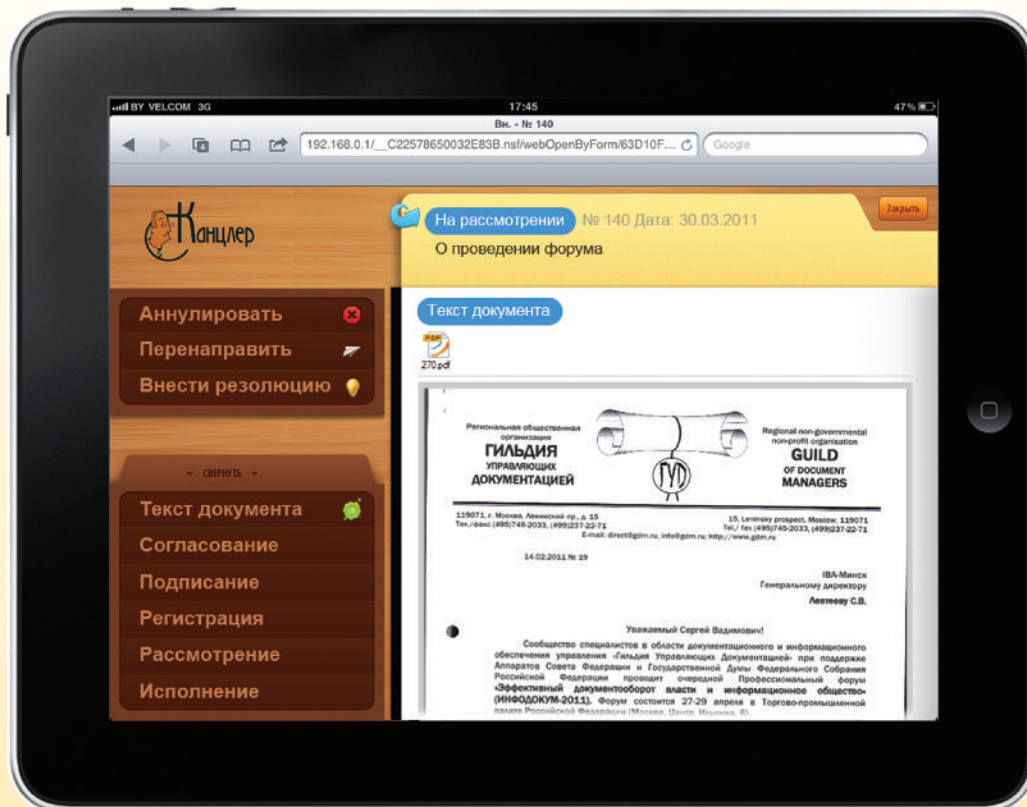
BY VELCOM 3G
17:45
47 %
Вх. - № 140
192.168.0.1/__C22578650032E83B.nsf/webOpenByForm/63D10F...
Google

Канцлер

На рассмотрении № 140 Дата: 30.03.2011
Закрыть
О проведении форума

Аннулировать
Перенаправить
Внести резолюцию

СВЕРНУТЬ

Текст документа
Согласование
Подписание
Регистрация
Рассмотрение
Исполнение

Текст документа
270.pdf

Региональная общественная организация
ГИЛЬДИЯ УПРАВЛЯЮЩИХ ДОКУМЕНТАЦИЕЙ
ГУД
Regional non-governmental non-profit organisation
GUILD OF DOCUMENT MANAGERS

119071, г. Москва, Ленинский пр., д. 15
Тел./факс (495)745-2033, (499)237-22-71
15, Leninsky prospect, Moscow, 119071
Tel./ fax (495)745-2033, (499)237-22-71
E-mail: direct@gdm.ru, info@gdm.ru; http://www.gdm.ru

14.02.2011 № 19

IBA-Минск
Генеральному директору
Автееву С.В.

Уважаемый Сергей Вадимович!

Сообщество специалистов в области документационного и информационного обеспечения управления «Гильдия Управляющих Документацией» при поддержке Аппаратов Совета Федерации и Государственной Думы Федерального Собрания Российской Федерации проводит очередной Профессиональный форум «Эффективный документооборот власти и информационное общество» (ИНФОДОКУМ-2011). Форум состоится 27-29 апреля в Торгово-промышленной палате Российской Федерации (Москва, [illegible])